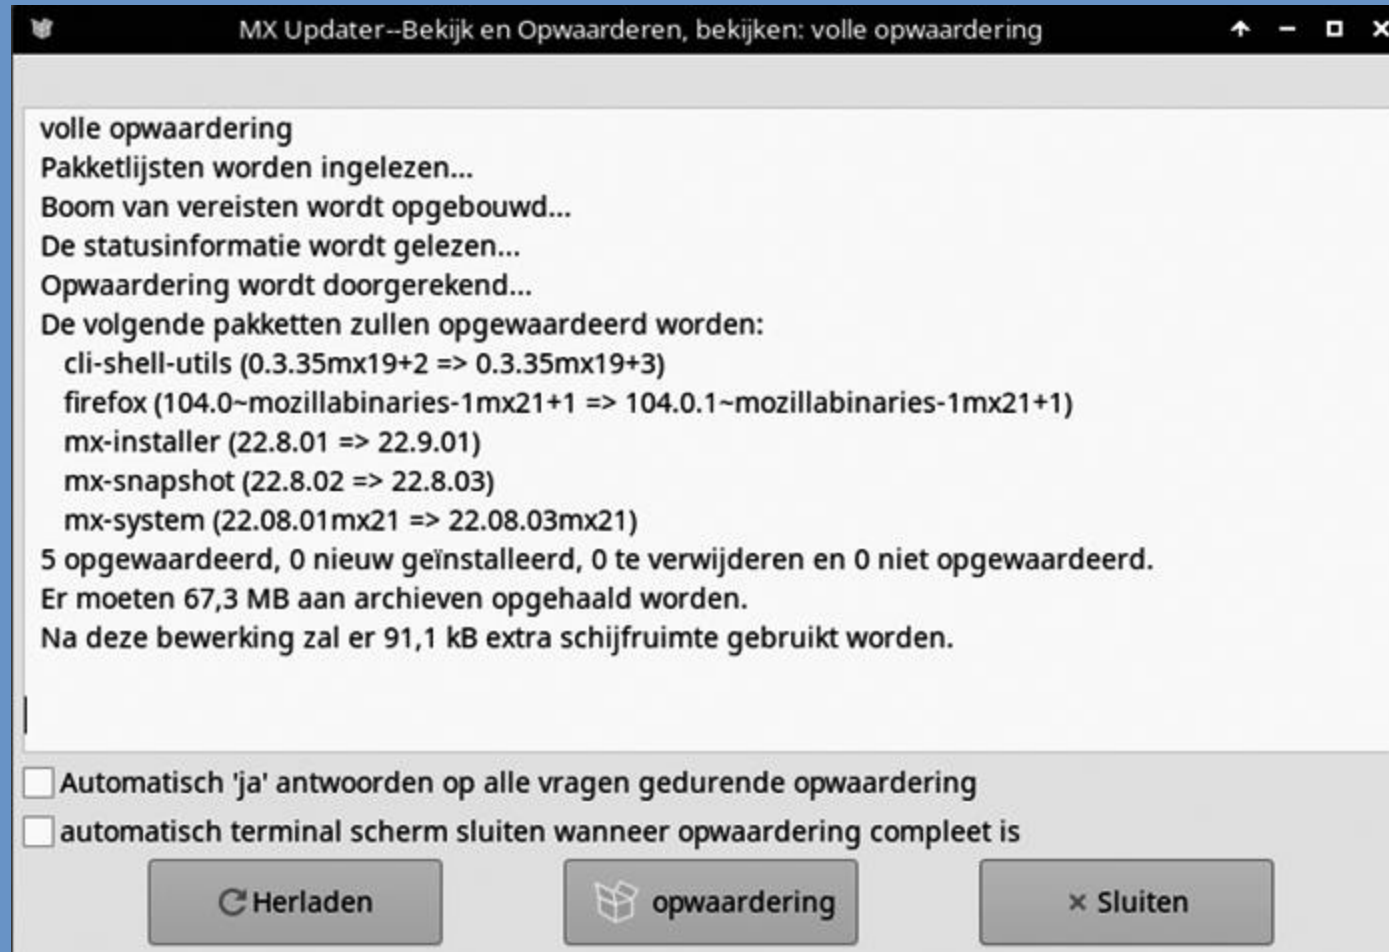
MX Updater--Bekijk en Opwaarderen, bekijken: volle opwaardering

volle opwaardering
Pakketlijsten worden ingelezen...
Boom van vereisten wordt opgebouwd...
De statusinformatie wordt gelezen...
Opwaardering wordt doorgerekend...
De volgende pakketten zullen opgewaardeerd worden:
cli-shell-utils (0.3.35mx19+2 => 0.3.35mx19+3)
firefox (104.0~mozillabinaries-1mx21+1 => 104.0.1~mozillabinaries-1mx21+1)
mx-installer (22.8.01 => 22.9.01)
mx-snapshot (22.8.02 => 22.8.03)
mx-system (22.08.01mx21 => 22.08.03mx21)
5 opgewaardeerd, 0 nieuw geïnstalleerd, 0 te verwijderen en 0 niet opgewaardeerd.
Er moeten 67,3 MB aan archieven opgehaald worden.
Na deze bewerking zal er 91,1 kB extra schijfruimte gebruikt worden.

Automatisch 'ja' antwoorden op alle vragen gedurende opwaardering
automatisch terminal scherm sluiten wanneer opwaardering compleet is

Herladen
opwaardering
× Sluiten